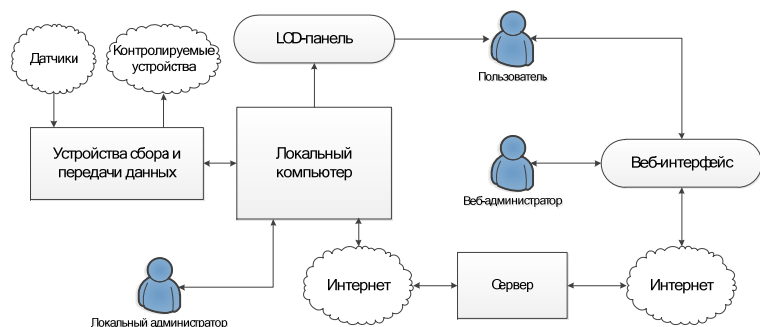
Датчики

Контролируемые устройства

LCD-панель

Пользователь

Устройства сбора и передачи данных

Локальный компьютер

Веб-интерфейс

Веб-администратор

Интернет

Сервер

Интернет

Локальный администратор